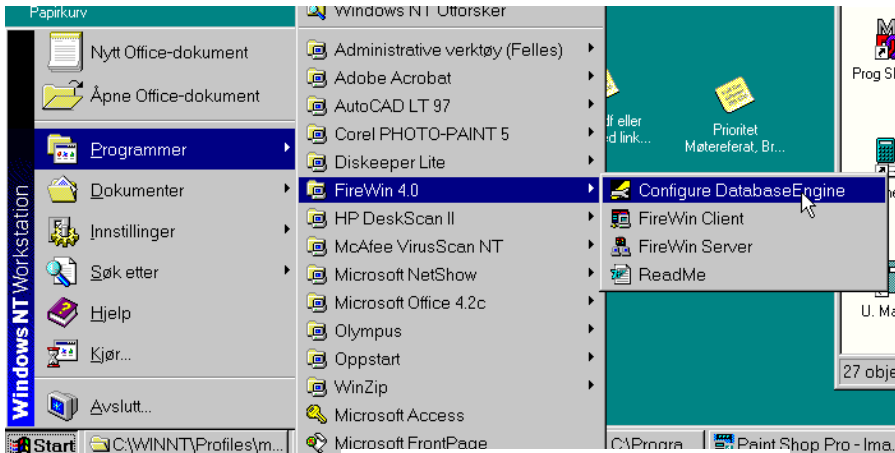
Papirkurv

Windows NT Utforsker

Nytt Office-dokument
Åpne Office-dokument
Programmer
Dokumenter
Innstillinger
Søk etter
Hjelp
Kjør...
Avslutt...

Windows NT Workstation

Administrative verktøy (Felles)
Adobe Acrobat
AutoCAD LT 97
Corel PHOTO-PAINT 5
Diskeeper Lite
FireWin 4.0
HP DeskScan II
McAfee VirusScan NT
Microsoft NetShow
Microsoft Office 4.2c
Olympus
Oppstart
WinZip
Microsoft Access
Microsoft FrontPage

Configure DatabaseEngine
FireWin Client
FireWin Server
ReadMe

df eller
d link...

Prioritet
Møtereferat, Br...

Prog S

U. Ma

27 obje

Start
C:\WINNT\Profiles\m...
C:\Progra...
Paint Shop Pro - Ima...